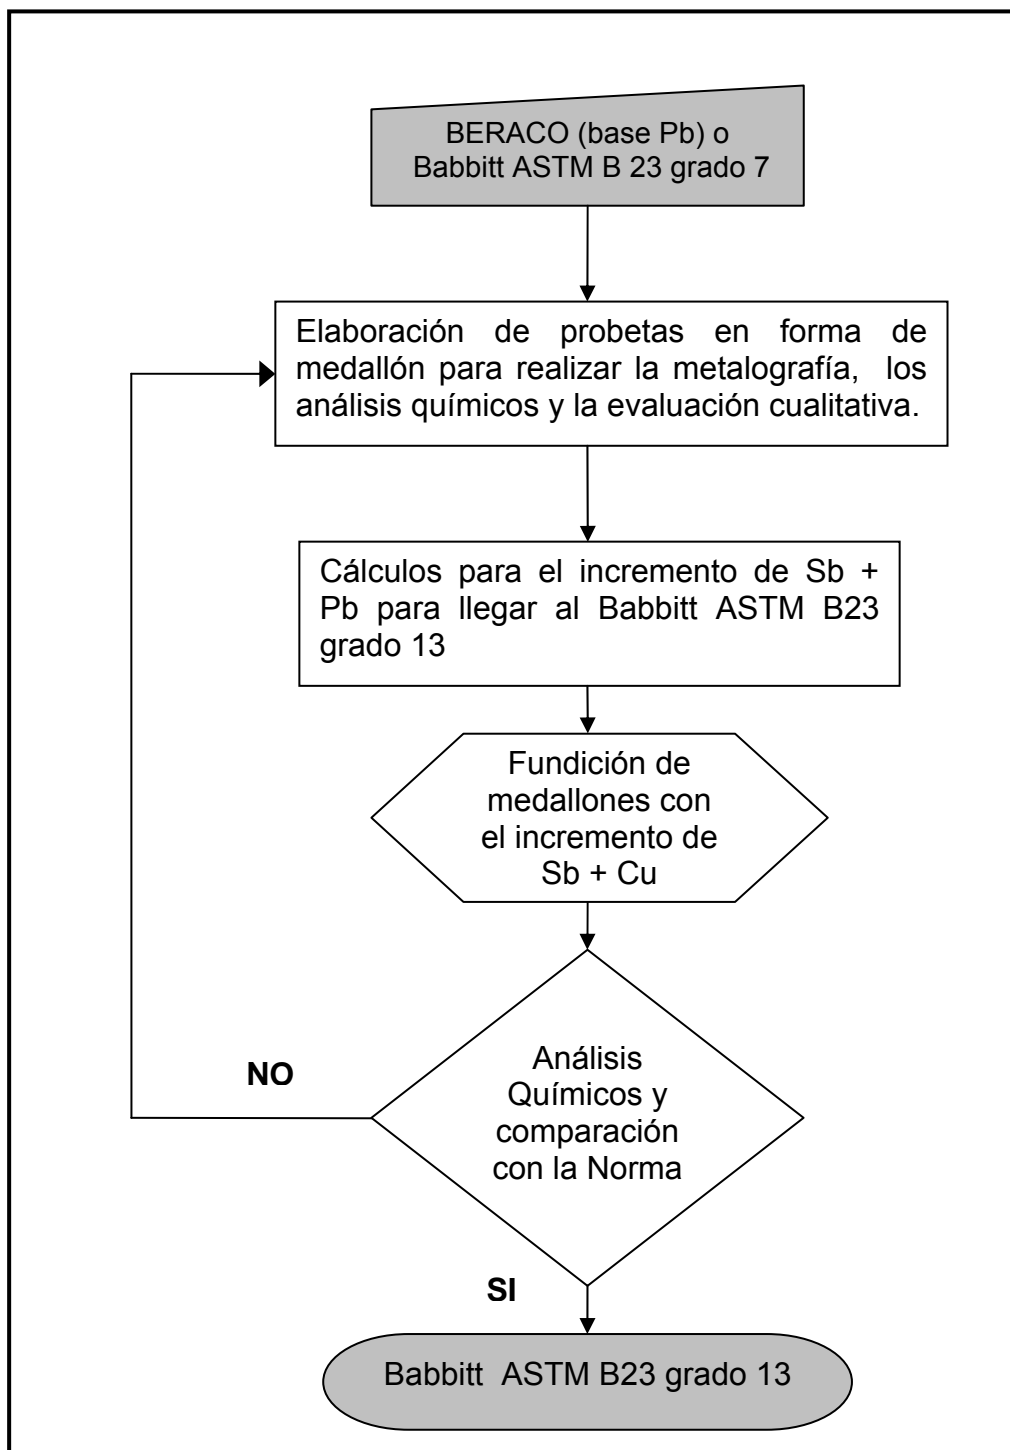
BERACO (base Pb) o Babbitt ASTM B 23 grado 7

Elaboración de probetas en forma de medallón para realizar la metalografía, los análisis químicos y la evaluación cualitativa.

Cálculos para el incremento de Sb + Pb para llegar al Babbitt ASTM B23 grado 13

Fundición de medallones con el incremento de Sb + Cu

NO

Análisis Químicos y comparación con la Norma

SI

Babbitt ASTM B23 grado 13